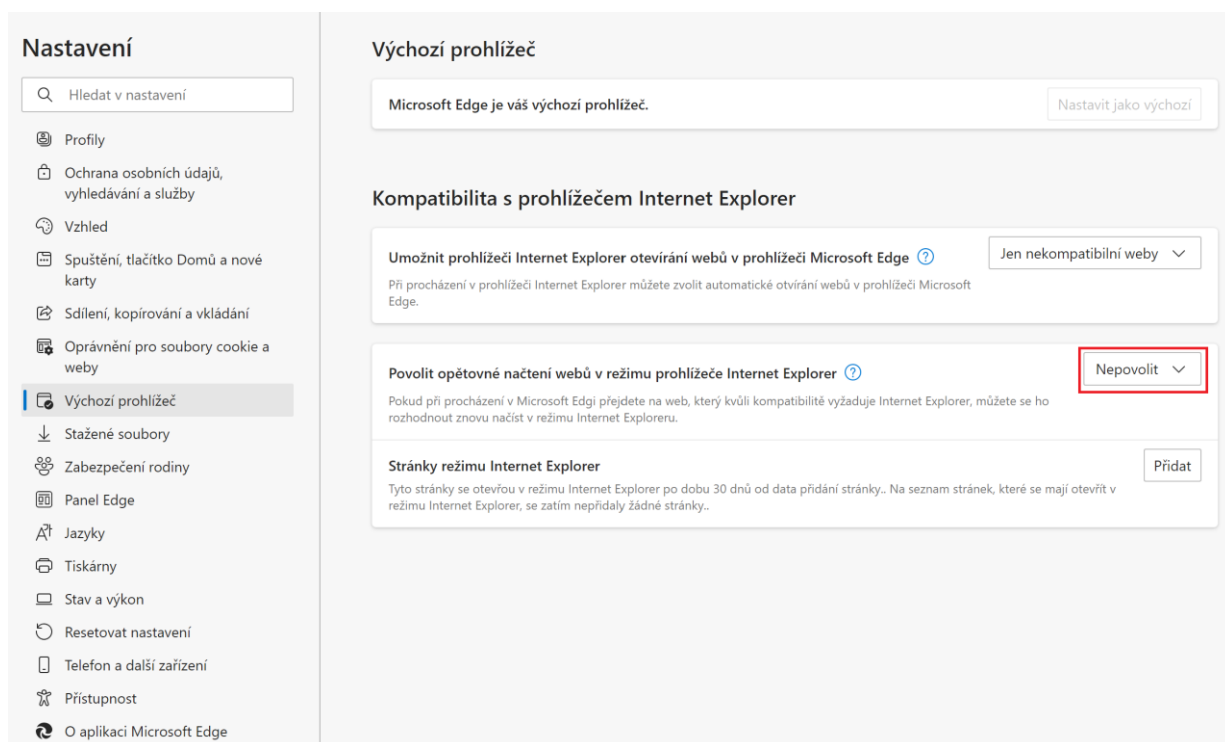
Nastavení

Hledat v nastavení

Profily

Ochrana osobních údajů, vyhledávání a služby

Vzhled

Spuštění, tlačítko Domů a nové karty

Sdílení, kopírování a vkládání

Oprávnění pro soubory cookie a weby

Výchozí prohlížeč

Stažené soubory

Zabezpečení rodiny

Panel Edge

Jazyky

Tiskárny

Stav a výkon

Resetovat nastavení

Telefon a další zařízení

Přístupnost

O aplikaci Microsoft Edge

Výchozí prohlížeč

Microsoft Edge je váš výchozí prohlížeč.

Nastavit jako výchozí

Kompatibilita s prohlížečem Internet Explorer

Umožnit prohlížeči Internet Explorer otevírání webů v prohlížeči Microsoft Edge

Jen nekompatibilní weby

Při procházení v prohlížeči Internet Explorer můžete zvolit automatické otvírání webů v prohlížeči Microsoft Edge.

Povolit opětovné načtení webů v režimu prohlížeče Internet Explorer

Nepovolit

Pokud při procházení v Microsoft Edgi přejdete na web, který kvůli kompatibilitě vyžaduje Internet Explorer, můžete se ho rozhodnout znovu načíst v režimu Internet Exploreru.

Stránky režimu Internet Explorer

Přidat

Tyto stránky se otevřou v režimu Internet Explorer po dobu 30 dnů od data přidání stránky.. Na seznam stránek, které se mají otevřít v režimu Internet Explorer, se zatím nepřidaly žádné stránky..